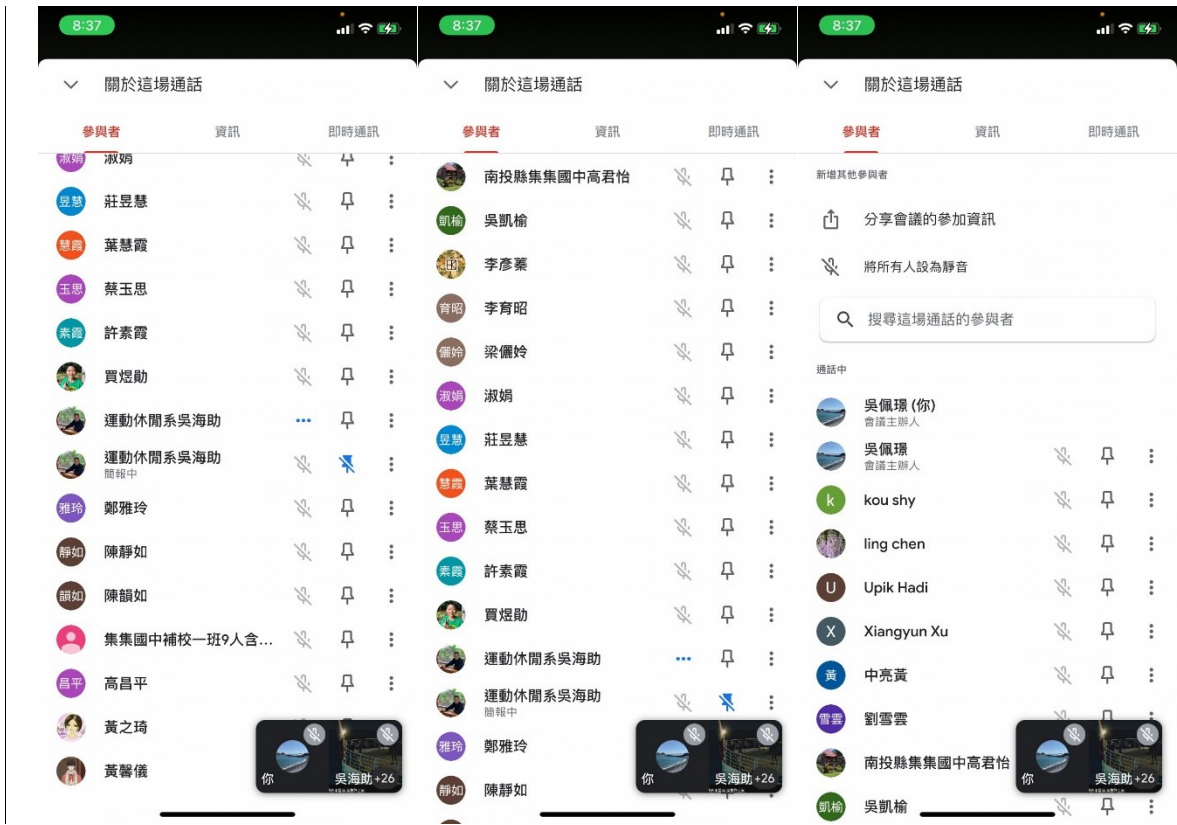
8:37

關於這場通話

參與者 資訊 即時通訊

淑娟 淑娟
昱慧 莊昱慧
慧霞 葉慧霞
玉思 蔡玉思
素霞 許素霞
買煜勛
運動休閒系吳海助
運動休閒系吳海助
簡報中
雅玲 鄭雅玲
靜如 陳靜如
韻如 陳韻如
集集國中補校一班9人含…
昌平 高昌平
黃之琦
黃馨儀

你 吳海助 +26

8:37

關於這場通話

參與者 資訊 即時通訊

南投縣集集國中高君怡
凱榆 吳凱榆
李彥蓁
育昭 李育昭
儷妗 梁儷妗
淑娟 淑娟
昱慧 莊昱慧
慧霞 葉慧霞
玉思 蔡玉思
素霞 許素霞
買煜勛
運動休閒系吳海助
運動休閒系吳海助
簡報中
雅玲 鄭雅玲
靜如 陳靜如

你 吳海助 +26

8:37

關於這場通話

參與者 資訊 即時通訊

新增其他參與者

分享會議的參加資訊

將所有人設為靜音

搜尋這場通話的參與者

通話中

吳佩璟 (你)
會議主辦人
吳佩璟
會議主辦人
k kou shy
ling chen
U Upik Hadi
X Xiangyun Xu
黃 中亮黃
雲雲 劉雲雲
南投縣集集國中高君怡
凱榆 吳凱榆

你 吳海助 +26